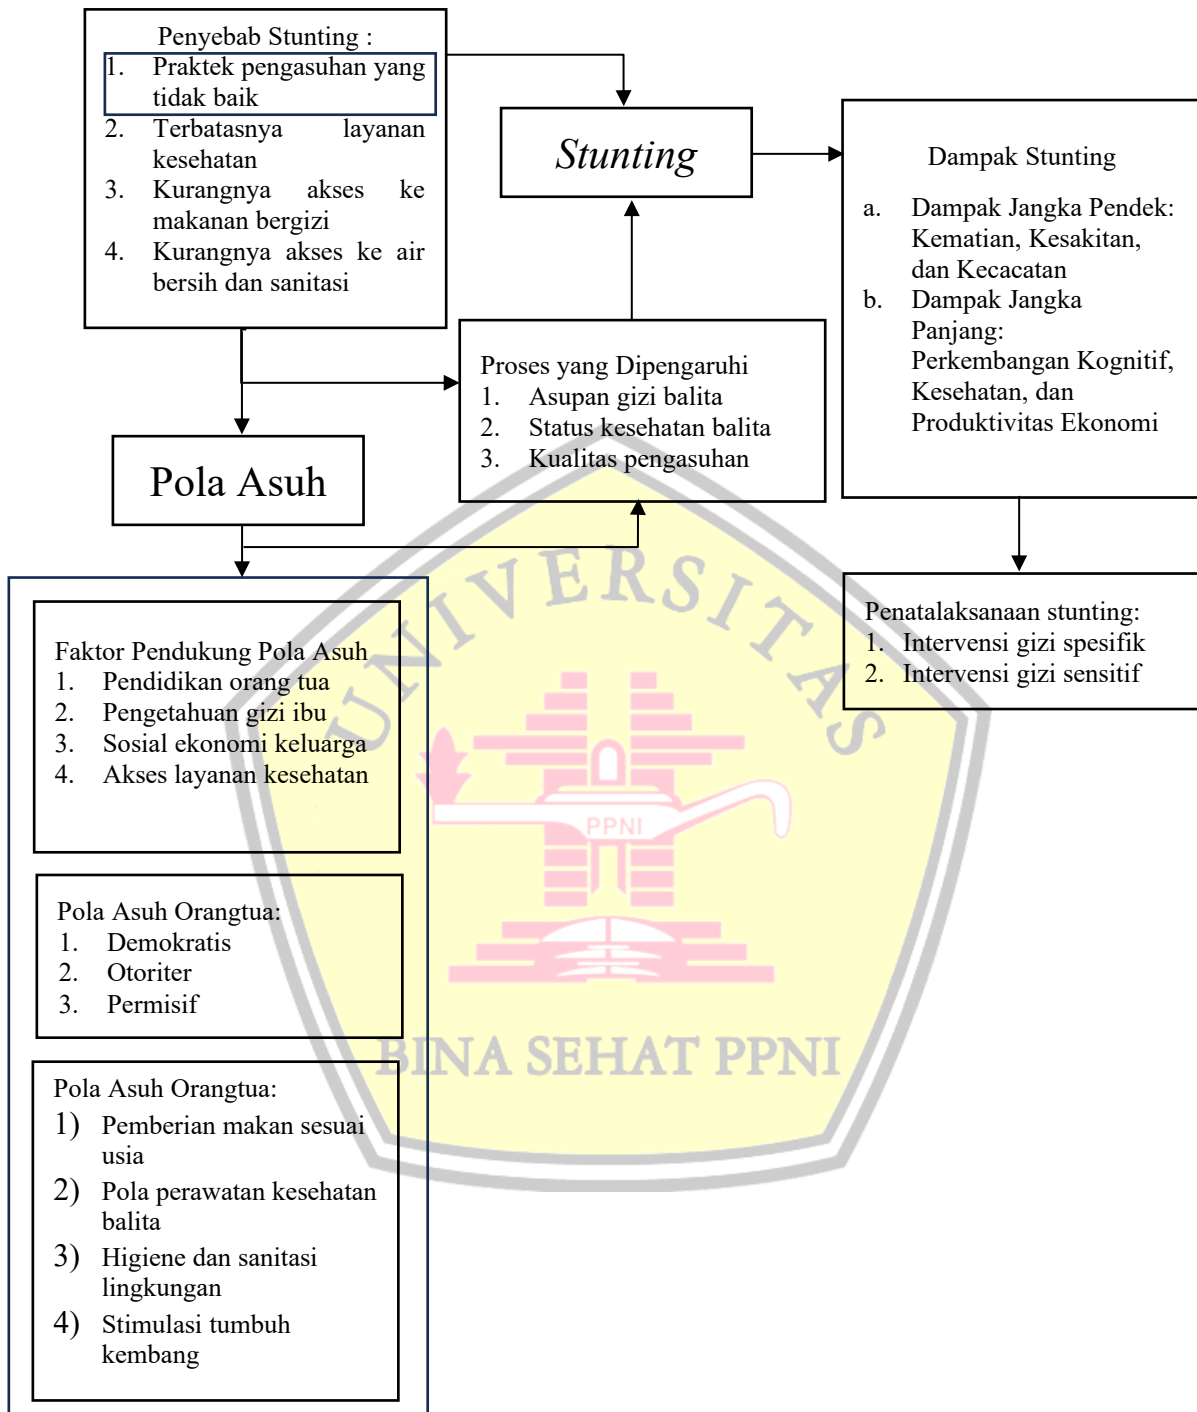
Penyebab Stunting :
1. Praktek pengasuhan yang tidak baik
2. Terbatasnya layanan kesehatan
3. Kurangnya akses ke makanan bergizi
4. Kurangnya akses ke air bersih dan sanitasi

Stunting

Dampak Stunting
a. Dampak Jangka Pendek: Kematian, Kesakitan, dan Kecacatan
b. Dampak Jangka Panjang: Perkembangan Kognitif, Kesehatan, dan Produktivitas Ekonomi

Proses yang Dipengaruhi
1. Asupan gizi balita
2. Status kesehatan balita
3. Kualitas pengasuhan

Pola Asuh

UNIVERSITAS

Penatalaksanaan stunting:
1. Intervensi gizi spesifik
2. Intervensi gizi sensitif

Faktor Pendukung Pola Asuh
1. Pendidikan orang tua
2. Pengetahuan gizi ibu
3. Sosial ekonomi keluarga
4. Akses layanan kesehatan

PPNI

Pola Asuh Orangtua:
1. Demokratis
2. Otoriter
3. Permisif

BINA SEHAT PPNI

Pola Asuh Orangtua:
1) Pemberian makan sesuai usia
2) Pola perawatan kesehatan balita
3) Higiene dan sanitasi lingkungan
4) Stimulasi tumbuh kembang